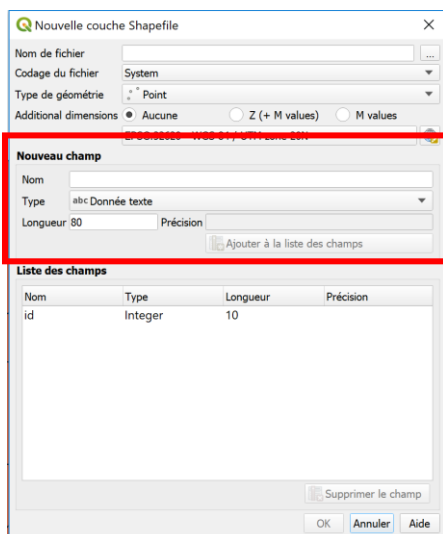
Nouvelle couche Shapefile

Nom de fichier
...
Codage du fichier System
Type de géométrie Point
Additional dimensions Aucune Z (+ M values) M values
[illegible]

Nouveau champ
Nom
Type abc Donnée texte
Longueur 80 Précision
Ajouter à la liste des champs

Liste des champs

| Nom | Type | Longueur | Précision |
|---|---|---|---|
| id | Integer | 10 | |

Supprimer le champ
OK Annuler Aide